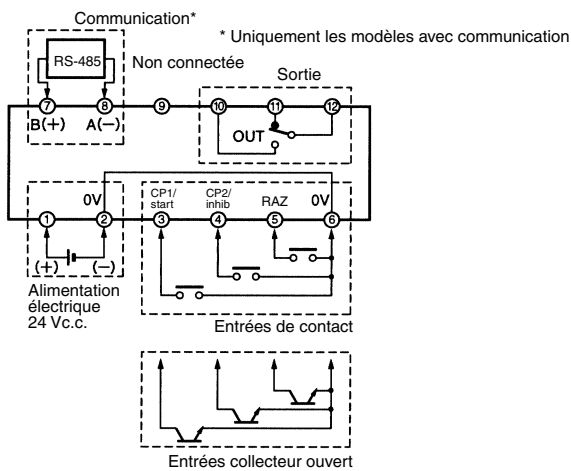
Communication*

* Uniquement les modèles avec communication

RS-485

Non connectée

Sortie

7 8 9 10 11 12

B(+) A(−)

OUT

0V

CP1/ start

CP2/ inhib

RAZ

0V

1 2 3 4 5 6

(+) (−)

Alimentation électrique 24 Vc.c.

Entrées de contact

Entrées collecteur ouvert